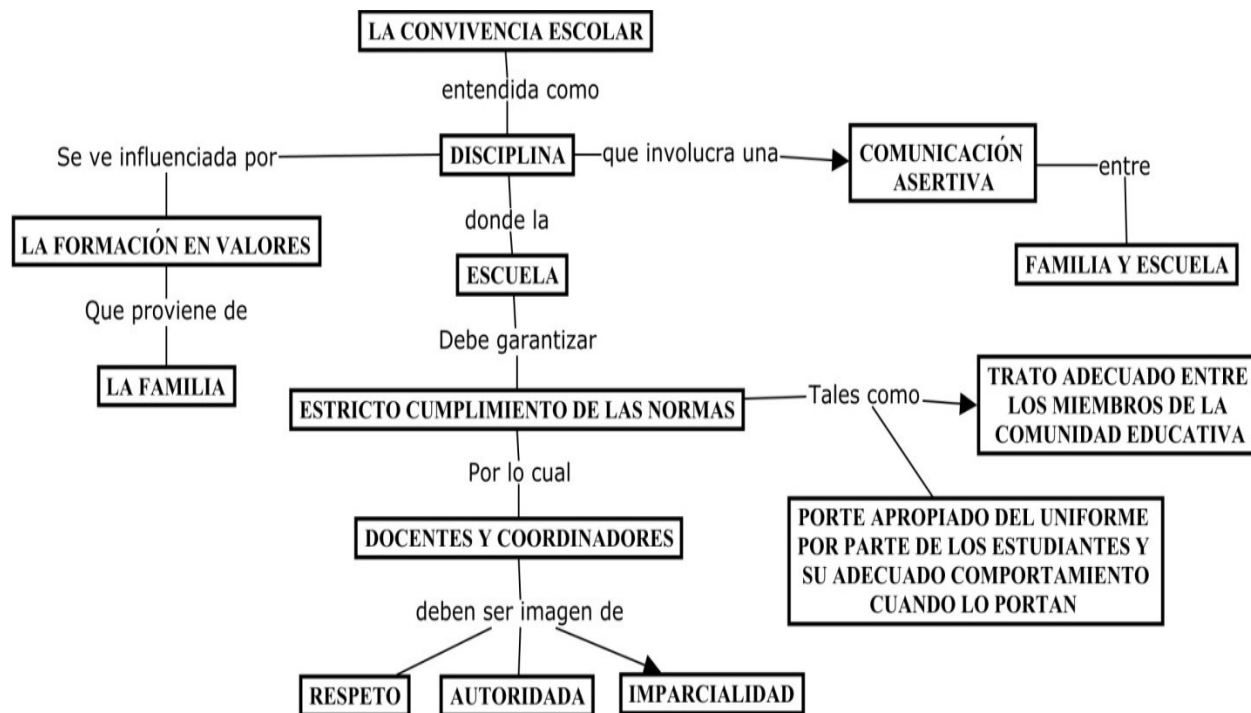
LA CONVIVENCIA ESCOLAR

entendida como

DISCIPLINA

Se ve influenciada por

LA FORMACIÓN EN VALORES

Que proviene de

LA FAMILIA

que involucra una

COMUNICACIÓN ASERTIVA

entre

FAMILIA Y ESCUELA

donde la

ESCUELA

Debe garantizar

ESTRICTO CUMPLIMIENTO DE LAS NORMAS

Tales como

TRATO ADECUADO ENTRE LOS MIEMBROS DE LA COMUNIDAD EDUCATIVA

PORTE APROPIADO DEL UNIFORME POR PARTE DE LOS ESTUDIANTES Y SU ADECUADO COMPORTAMIENTO CUANDO LO PORTAN

Por lo cual

DOCENTES Y COORDINADORES

deben ser imagen de

RESPETO

AUTORIDADA

IMPARCIALIDAD